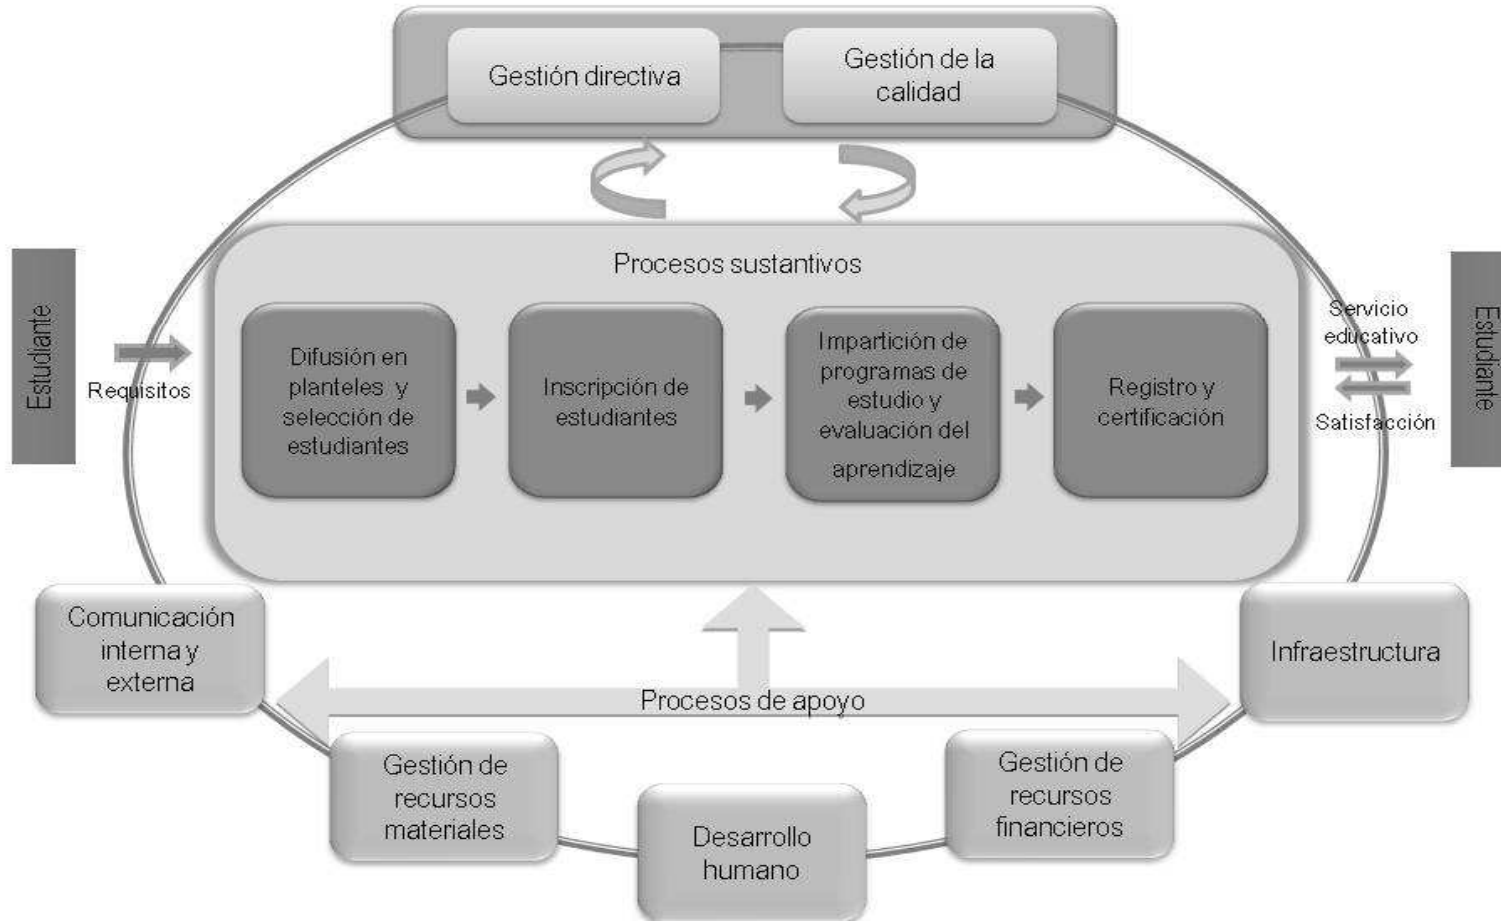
Gestión directiva

Gestión de la calidad

Estudiante

Requisitos

Procesos sustantivos

Difusión en planteles y selección de estudiantes

Inscripción de estudiantes

Impartición de programas de estudio y evaluación del aprendizaje

Registro y certificación

Servicio educativo

Satisfacción

Estudiante

Comunicación interna y externa

Infraestructura

Procesos de apoyo

Gestión de recursos materiales

Desarrollo humano

Gestión de recursos financieros